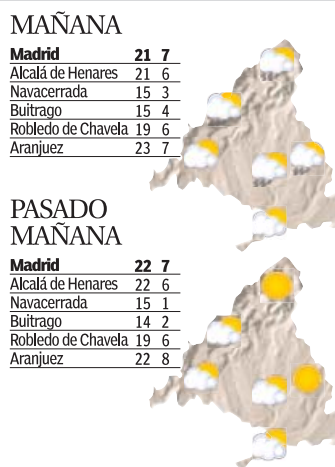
MAÑANA

| Madrid | 21 | 7 |
|---|---|---|
| Alcalá de Henares | 21 | 6 |
| Navacerrada | 15 | 3 |
| Buitrago | 15 | 4 |
| Robledo de Chavela | 19 | 6 |
| Aranjuez | 23 | 7 |

PASADO MAÑANA

| Madrid | 22 | 7 |
|---|---|---|
| Alcalá de Henares | 22 | 6 |
| Navacerrada | 15 | 1 |
| Buitrago | 14 | 2 |
| Robledo de Chavela | 19 | 6 |
| Aranjuez | 22 | 8 |